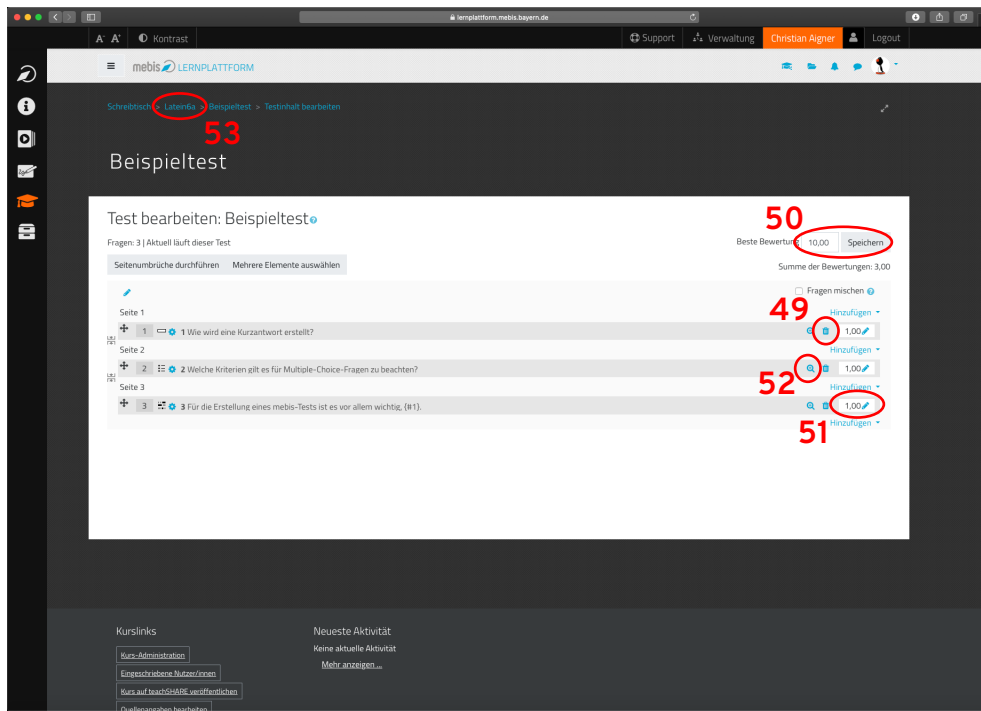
lernplattform.mebis.bayern.de

A A Kontrast

Support Verwaltung Christian Aigner Logout

mebis LERNPLATTFORM

Schreibtisch > Latein6a > Beispieltest > Testinhalt bearbeiten

53

Beispieltest

Test bearbeiten: Beispieltest

50

Fragen: 3 | Aktuell läuft dieser Test

Beste Bewertung 10,00 Speichern

Seitenumbrüche durchführen Mehrere Elemente auswählen

Summe der Bewertungen: 3,00

Fragen mischen

Seite 1

49

Hinzufügen

1 1 Wie wird eine Kurzantwort erstellt? 1,00

Seite 2

Hinzufügen

2 2 Welche Kriterien gilt es für Multiple-Choice-Fragen zu beachten? 1,00

52

Seite 3

Hinzufügen

3 3 Für die Erstellung eines mebis-Tests ist es vor allem wichtig, {#1}. 1,00

51

Hinzufügen

Kurslinks

Kurs-Administration

Eingeschriebene Nutzer/innen

Kurs auf teachSHARE veröffentlichen

Quellenangaben bearbeiten

Neueste Aktivität

Keine aktuelle Aktivität

Mehr anzeigen ...